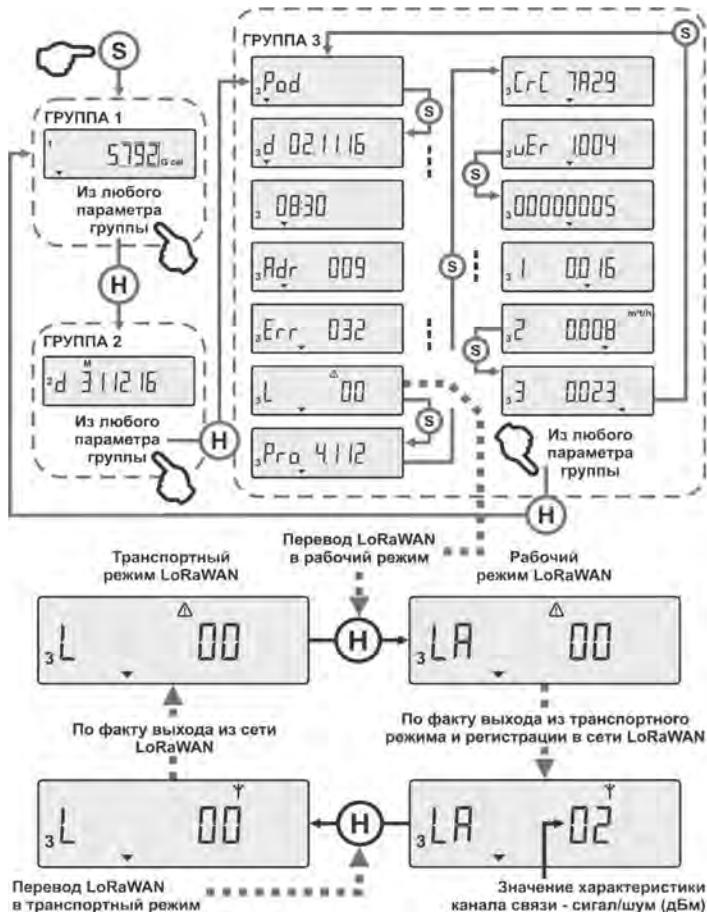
S

ГРУППА 1

1 5792 Gcal

Из любого параметра группы

H

ГРУППА 2

2 d 311216

Из любого параметра группы

H

ГРУППА 3

S

3 Pod

S

3 d 021116

3 0830

3 Adr 009

3 Err 032

3 L 00

S

3 Pro 4112

3 CrC 7A29

3 uEr 1004

S

3 00000005

S

3 1 0016

3 2 0008 m³/h

S

3 3 0023

Из любого параметра группы

H

Перевод LoRaWAN в рабочий режим

Транспортный режим LoRaWAN

Рабочий режим LoRaWAN

3 L 00

H

3 LA 00

По факту выхода из сети LoRaWAN

По факту выхода из транспортного режима и регистрации в сети LoRaWAN

3 L 00

H

3 LA 02

Перевод LoRaWAN в транспортный режим

Значение характеристики канала связи - сигал/шум (дБм)